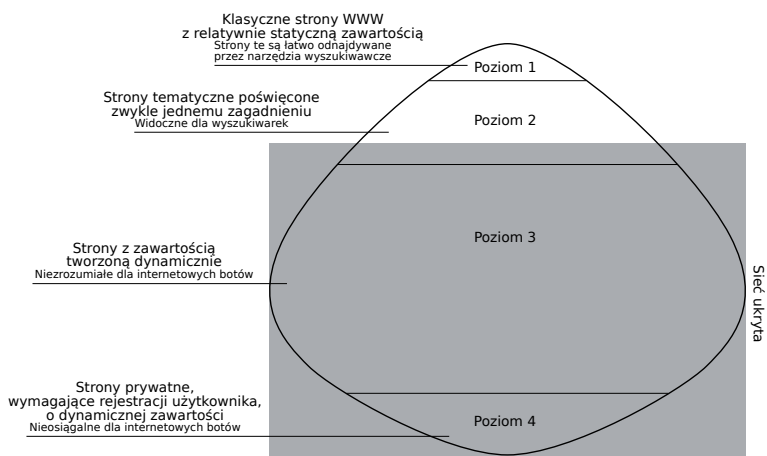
Klasyczne strony WWW
z relatywnie statyczną zawartością
Strony te są łatwo odnajdywane
przez narzędzia wyszukiwawcze

Poziom 1

Strony tematyczne poświęcone
zwykle jednemu zagadnieniu
Widoczne dla wyszukiwarek

Poziom 2

Strony z zawartością
tworzoną dynamicznie
Niezrozumiałe dla internetowych botów

Poziom 3

Sieć ukryta

Strony prywatne,
wymagające rejestracji użytkownika,
o dynamicznej zawartości
Nieosiągalne dla internetowych botów

Poziom 4